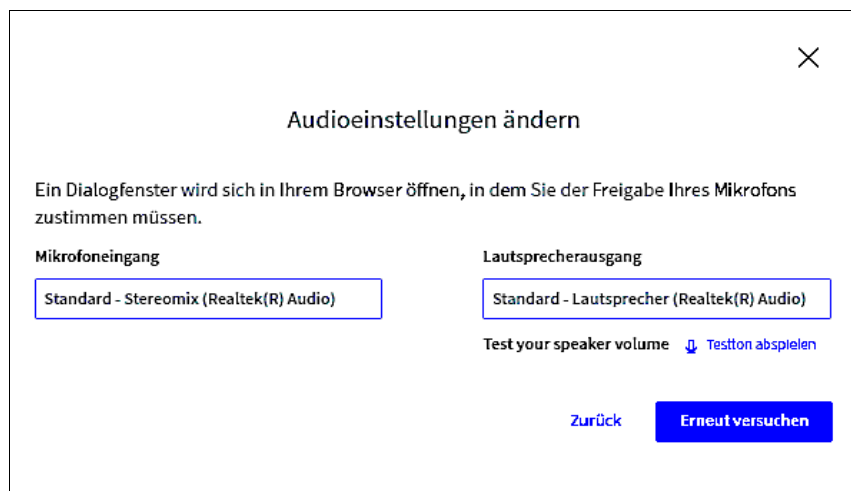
Audioeinstellungen ändern

Ein Dialogfenster wird sich in Ihrem Browser öffnen, in dem Sie der Freigabe Ihres Mikrofons zustimmen müssen.

Mikrofoneingang

Standard - Stereomix (Realtek(R) Audio)

Lautsprecherausgang

Standard - Lautsprecher (Realtek(R) Audio)

Test your speaker volume Testton abspielen

Zurück

Erneut versuchen